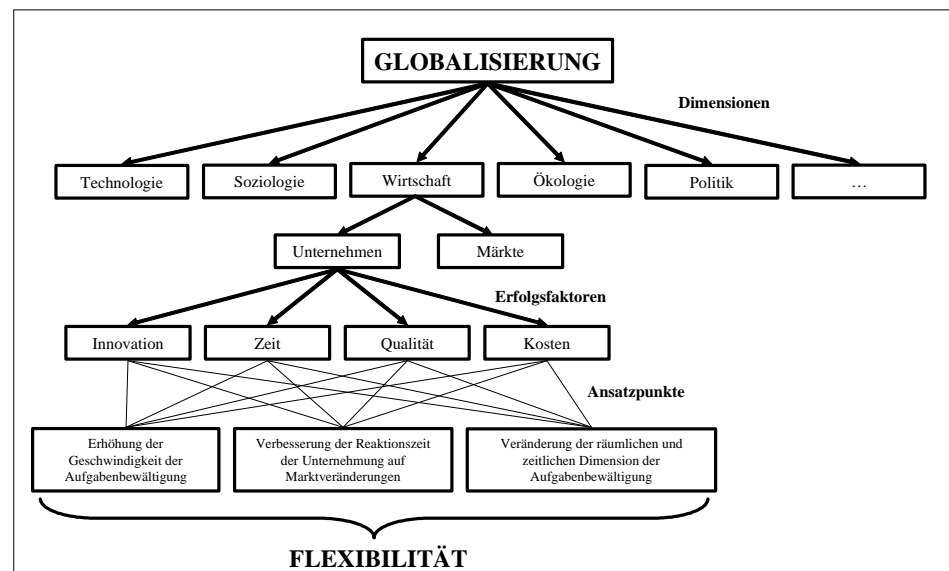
GLOBALISIERUNG

Dimensionen

Technologie

Soziologie

Wirtschaft

Ökologie

Politik

…

Unternehmen

Märkte

Erfolgsfaktoren

Innovation

Zeit

Qualität

Kosten

Ansatzpunkte

Erhöhung der Geschwindigkeit der Aufgabenbewältigung

Verbesserung der Reaktionszeit der Unternehmung auf Marktveränderungen

Veränderung der räumlichen und zeitlichen Dimension der Aufgabenbewältigung

FLEXIBILITÄT